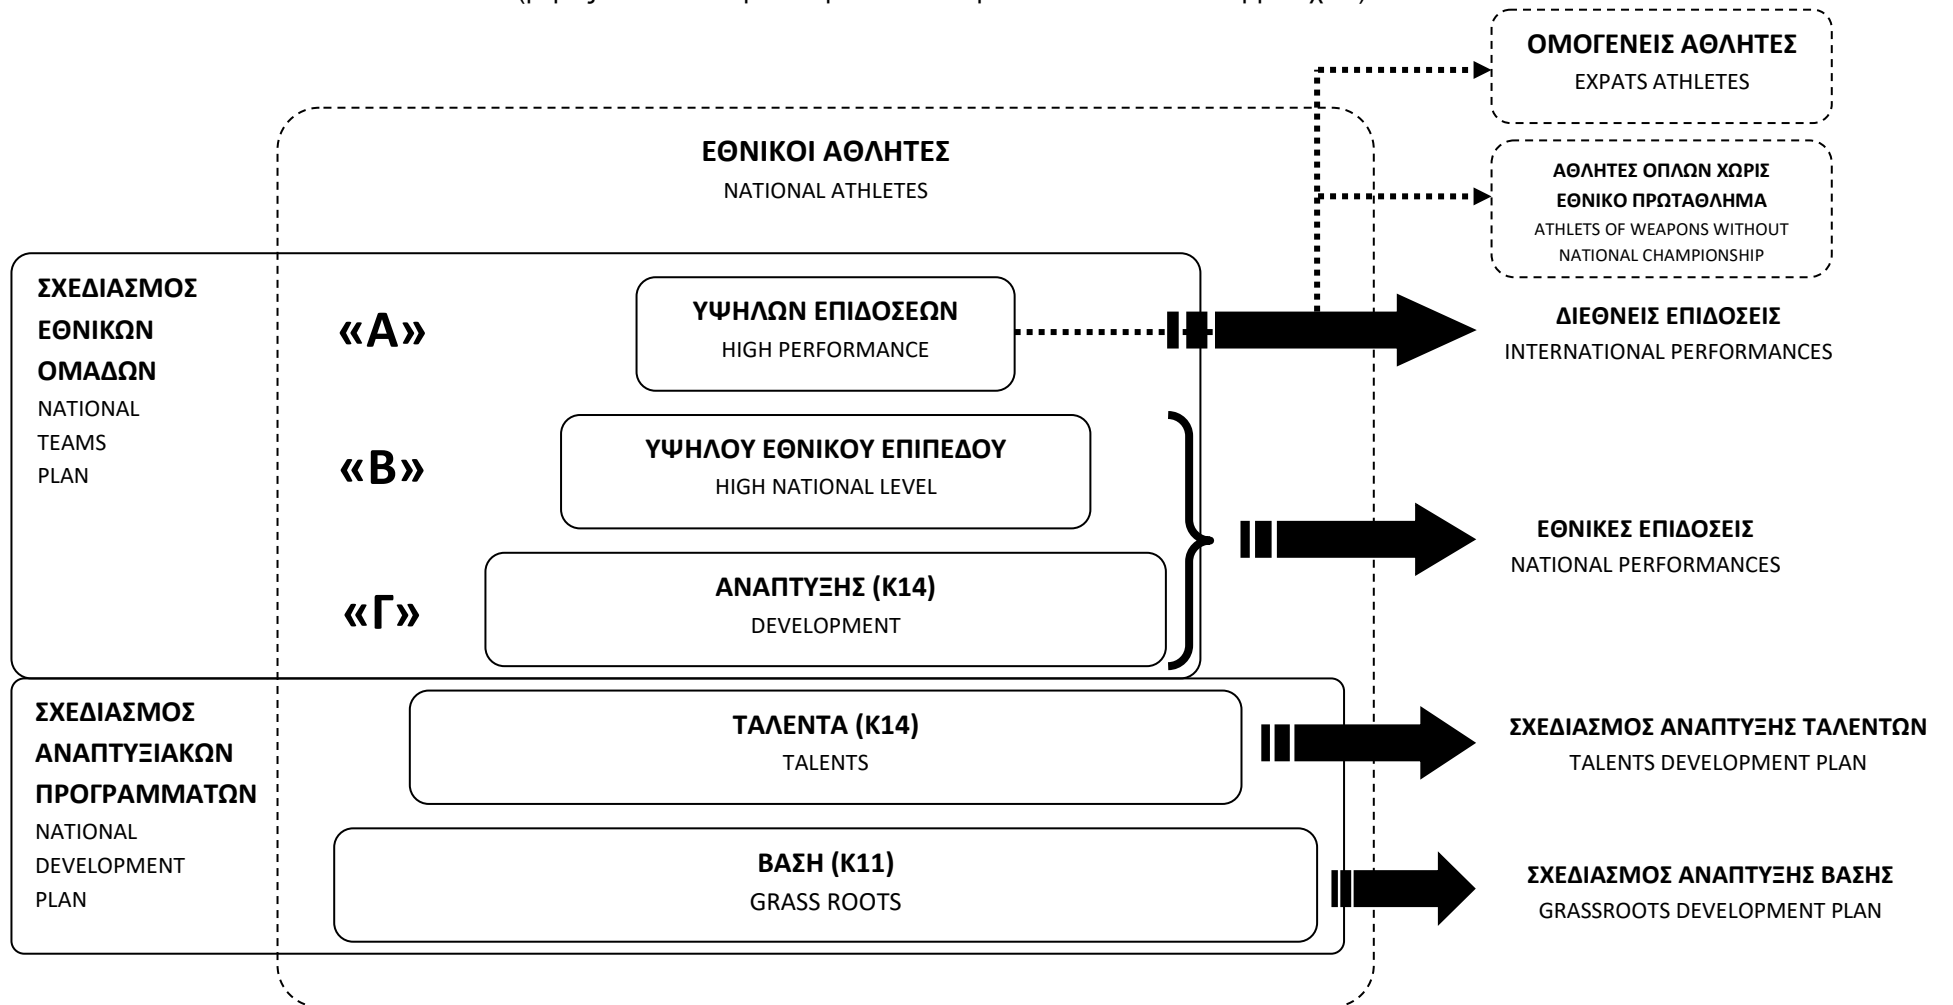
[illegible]

ΟΜΟΓΕΝΕΙΣ ΑΘΛΗΤΕΣ
EXPATS ATHLETES

ΕΘΝΙΚΟΙ ΑΘΛΗΤΕΣ
NATIONAL ATHLETES

ΑΘΛΗΤΕΣ ΟΠΛΩΝ ΧΩΡΙΣ ΕΘΝΙΚΟ ΠΡΩΤΑΘΛΗΜΑ
ATHLETS OF WEAPONS WITHOUT NATIONAL CHAMPIONSHIP

ΣΧΕΔΙΑΣΜΟΣ ΕΘΝΙΚΩΝ ΟΜΑΔΩΝ
NATIONAL TEAMS PLAN

«Α»

ΥΨΗΛΩΝ ΕΠΙΔΟΣΕΩΝ
HIGH PERFORMANCE

ΔΙΕΘΝΕΙΣ ΕΠΙΔΟΣΕΙΣ
INTERNATIONAL PERFORMANCES

«Β»

ΥΨΗΛΟΥ ΕΘΝΙΚΟΥ ΕΠΙΠΕΔΟΥ
HIGH NATIONAL LEVEL

ΕΘΝΙΚΕΣ ΕΠΙΔΟΣΕΙΣ
NATIONAL PERFORMANCES

«Γ»

ΑΝΑΠΤΥΞΗΣ (Κ14)
DEVELOPMENT

ΣΧΕΔΙΑΣΜΟΣ ΑΝΑΠΤΥΞΙΑΚΩΝ ΠΡΟΓΡΑΜΜΑΤΩΝ
NATIONAL DEVELOPMENT PLAN

ΤΑΛΕΝΤΑ (Κ14)
TALENTS

ΣΧΕΔΙΑΣΜΟΣ ΑΝΑΠΤΥΞΗΣ ΤΑΛΕΝΤΩΝ
TALENTS DEVELOPMENT PLAN

ΒΑΣΗ (Κ11)
GRASS ROOTS

ΣΧΕΔΙΑΣΜΟΣ ΑΝΑΠΤΥΞΗΣ ΒΑΣΗΣ
GRASSROOTS DEVELOPMENT PLAN